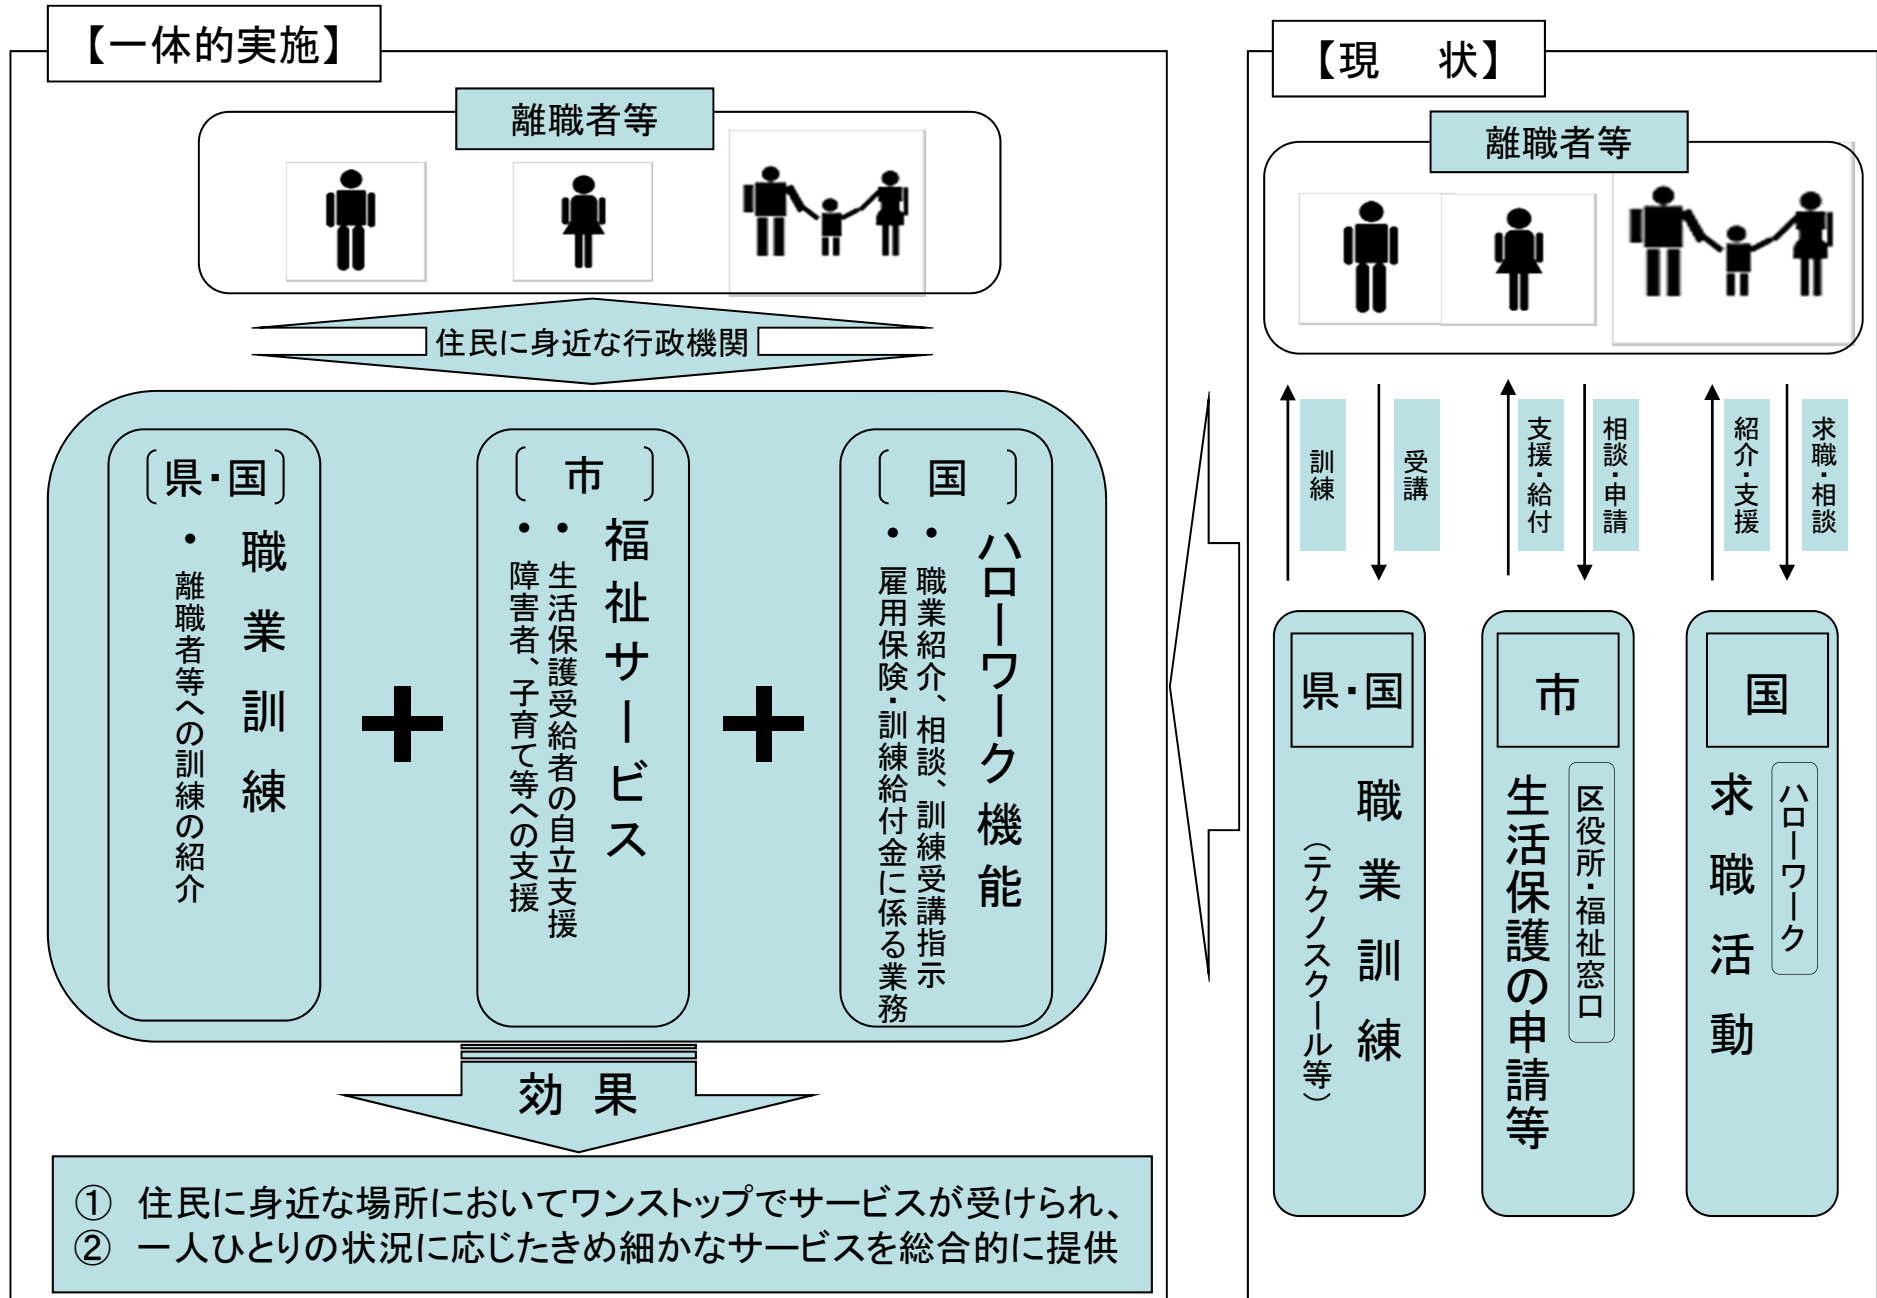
【一体的実施】

離職者等

住民に身近な行政機関

〔県・国〕
職業訓練
・離職者等への訓練の紹介

＋

〔市〕
福祉サービス
・生活保護受給者の自立支援
・障害者、子育て等への支援

＋

〔国〕
ハローワーク機能
・職業紹介、相談、訓練受講指示
・雇用保険・訓練給付金に係る業務

効果

① 住民に身近な場所においてワンストップでサービスが受けられ、
② 一人ひとりの状況に応じたきめ細かなサービスを総合的に提供

【現　状】

離職者等

訓練　受講　支援・給付　相談・申請　紹介・支援　求職・相談

県・国
職業訓練
（テクノスクール等）

市
区役所・福祉窓口
生活保護の申請等

国
ハローワーク
求職活動